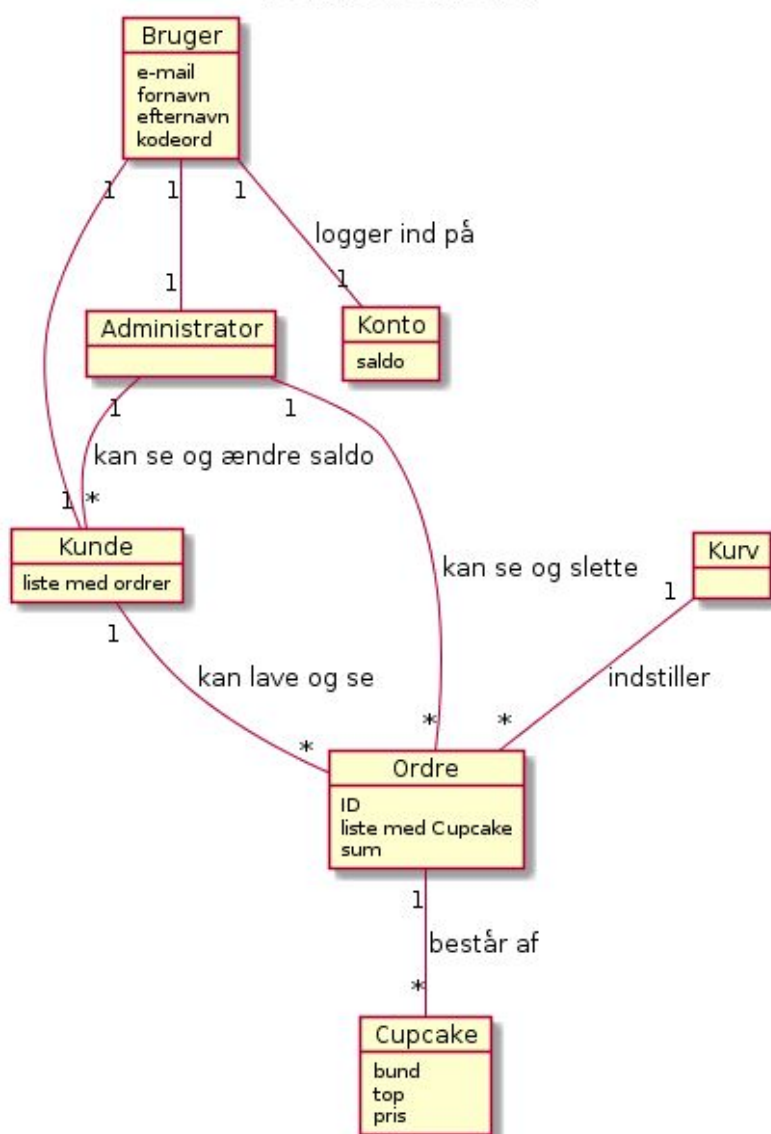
Bruger
e-mail
fornavn
efternavn
kodeord

1
1
1
logger ind på
1
1

Administrator

Konto
saldo

1
1
kan se og ændre saldo
1
*

Kunde
liste med ordrer

kan se og slette

Kurv

1
1
kan lave og se
indstiller
*
*
*

Ordre
ID
liste med Cupcake
sum

1
består af
*

Cupcake
bund
top
pris